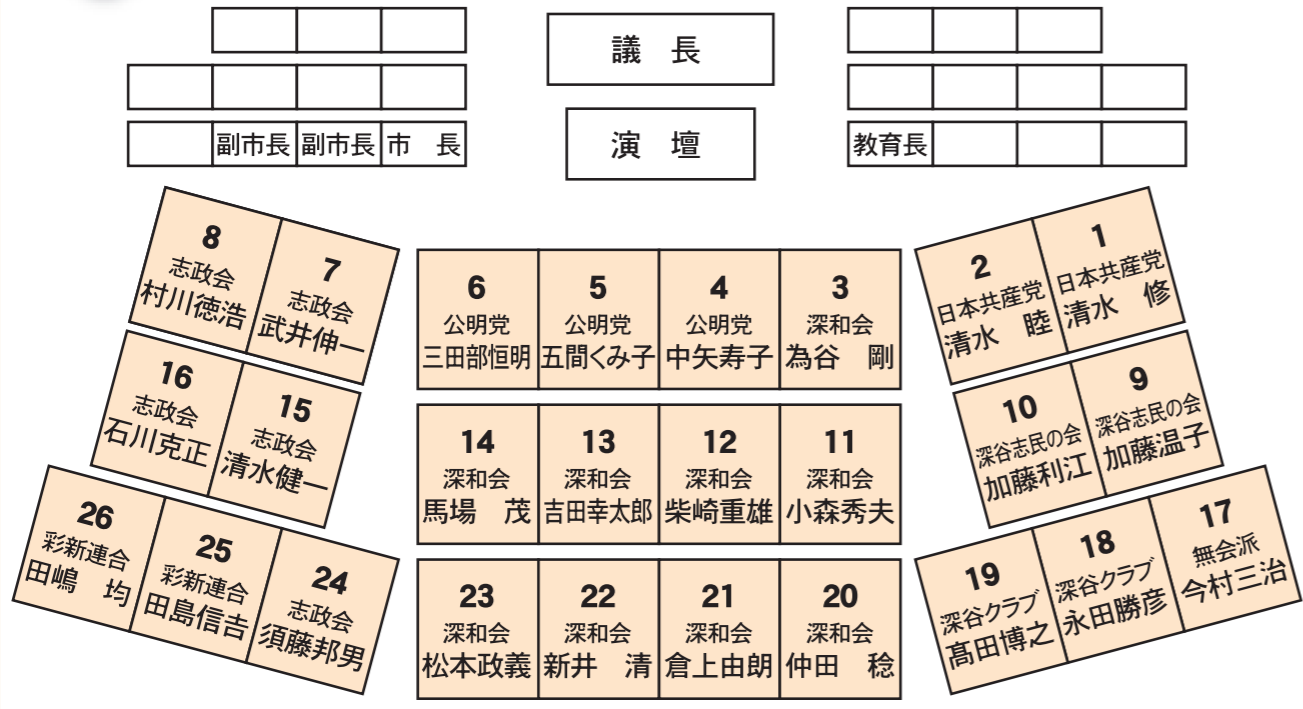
議 長

副市長 副市長 市 長

演 壇

教育長

8
志政会
村川徳浩

7
志政会
武井伸一

6
公明党
三田部恒明

5
公明党
五間くみ子

4
公明党
中矢寿子

3
深和会
為谷 剛

2
日本共産党
清水 睦

1
日本共産党
清水 修

16
志政会
石川克正

15
志政会
清水健一

14
深和会
馬場 茂

13
深和会
吉田幸太郎

12
深和会
柴崎重雄

11
深和会
小森秀夫

10
深谷志民の会
加藤利江

9
深谷志民の会
加藤温子

26
彩新連合
田嶋 均

25
彩新連合
田島信吉

24
志政会
須藤邦男

23
深和会
松本政義

22
深和会
新井 清

21
深和会
倉上由朗

20
深和会
仲田 稔

19
深谷クラブ
高田博之

18
深谷クラブ
永田勝彦

17
無会派
今村三治